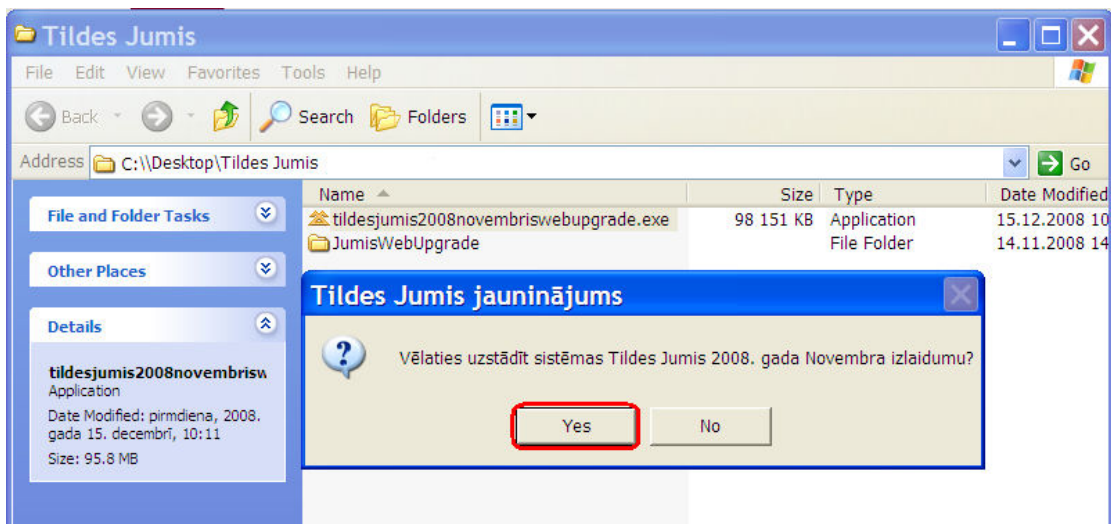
Tildes Jumis

File Edit View Favorites Tools Help

Back Search Folders

Address C:\\Desktop\Tildes Jumis Go

File and Folder Tasks

Other Places

Details

tildesjumis2008novembrisw
Application
Date Modified: pirmdiena, 2008. gada 15. decembrī, 10:11
Size: 95.8 MB

| Name | Size | Type | Date Modified |
|---|---|---|---|
| tildesjumis2008novembriswebupgrade.exe | 98 151 KB | Application | 15.12.2008 10 |
| JumisWebUpgrade | | File Folder | 14.11.2008 14 |

Tildes Jumis jauninājums

Vēlaties uzstādīt sistēmas Tildes Jumis 2008. gada Novembra izlaidumu?

Yes No